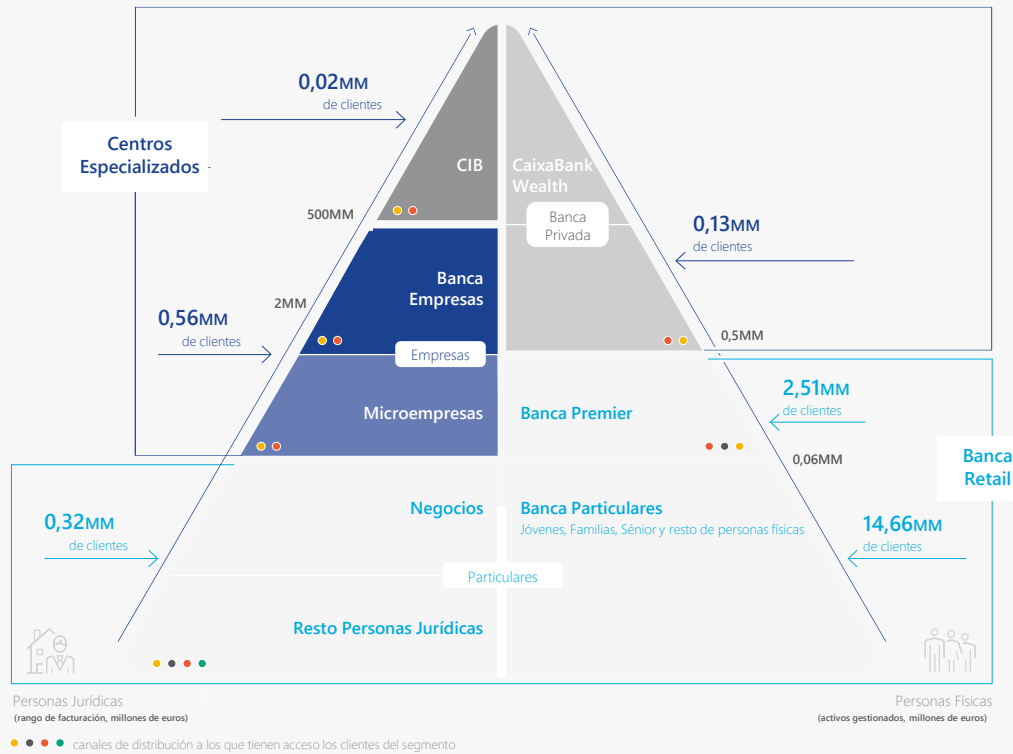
0,02MM
de clientes

Centros Especializados

CIB

CaixaBank Wealth

Banca Privada

500MM

0,13MM
de clientes

Banca Empresas

2MM

0,56MM
de clientes

0,5MM

Empresas

Microempresas

Banca Premier

2,51MM
de clientes

0,06MM

Banca Retail

Negocios

Banca Particulares
Jóvenes, Familias, Sénior y resto de personas físicas

0,32MM
de clientes

14,66MM
de clientes

Particulares

Resto Personas Jurídicas

Personas Jurídicas
(rango de facturación, millones de euros)

Personas Físicas
(activos gestionados, millones de euros)

canales de distribución a los que tienen acceso los clientes del segmento